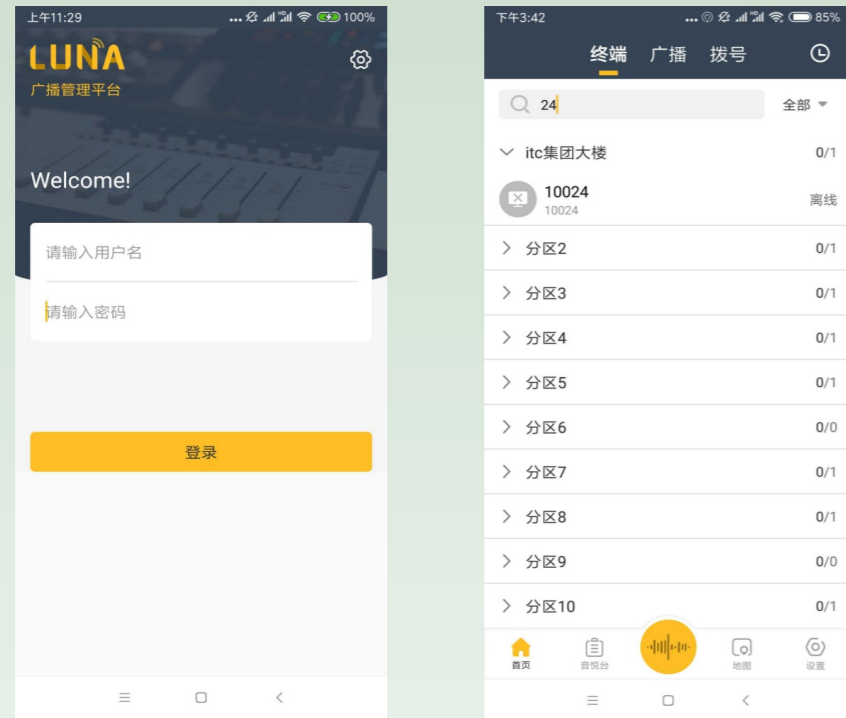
上午11:29 100%

LUNA
广播管理平台

Welcome!

请输入用户名

请输入密码

登录

下午3:42 85%

终端 广播 拨号

24 全部

itc集团大楼 0/1

10024
10024 离线

分区2 0/1

分区3 0/1

分区4 0/1

分区5 0/1

分区6 0/0

分区7 0/1

分区8 0/1

分区9 0/0

分区10 0/1

首页 音悦台 地图 设置